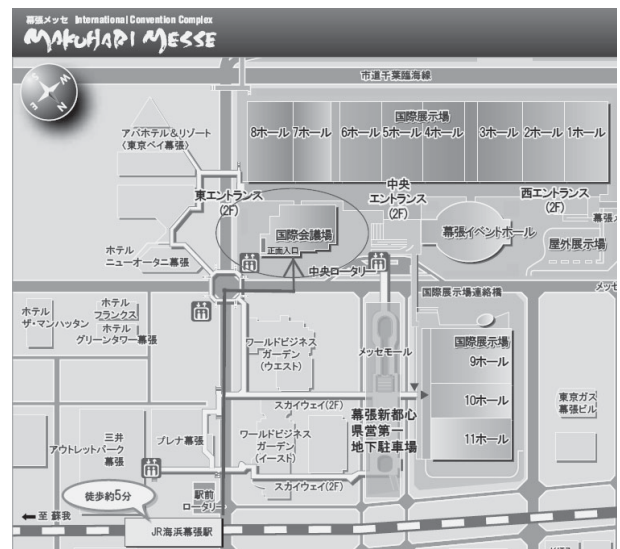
幕張メッセ International Convention Complex
MAKUHARI MESSE

市道千葉臨海線

国際展示場
8ホール 7ホール 6ホール 5ホール 4ホール 3ホール 2ホール 1ホール

アパホテル&リゾート
〈東京ベイ幕張〉

東エントランス
(2F)

中央
エントランス
(2F)

西エントランス
(2F)

幕張

国際会議場
正面入口

幕張イベントホール

屋外展示場

ホテル
ニューオータニ幕張

中央ロータリー

国際展示場連絡橋

メッセ

ホテル
ザ・マンハッタン

ホテル
フランクス

ホテル
グリーンタワー幕張

ワールドビジネス
ガーデン
(ウエスト)

メッセモール

国際展示場
9ホール

10ホール

11ホール

東京ガス
幕張ビル

スカイウェイ(2F)

幕張新都心
県営第一
地下駐車場

三井
アウトレットパーク
幕張

プレナ幕張

ワールドビジネス
ガーデン
(イースト)

スカイウェイ(2F)

徒歩約5分

駅前
ロータリー

至 蘇我

JR海浜幕張駅